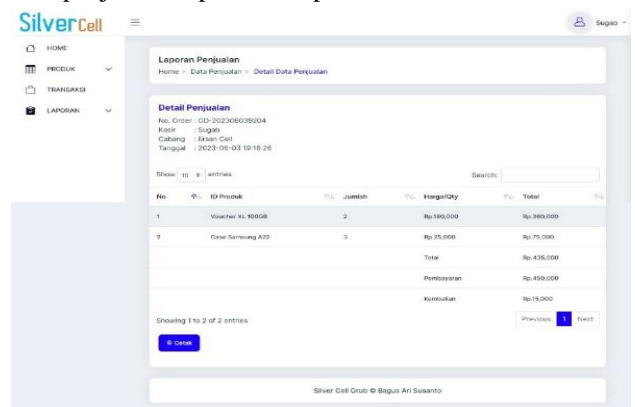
SilverCell

Sugao

HOME
PRODUK
TRANSAKSI
LAPORAN

Laporan Penjualan
Home > Data Penjualan > Detail Data Penjualan

Detail Penjualan
No. Order : OD-202306035204
Kasir : Sugao
Cabang : Ersan Cell
Tanggal : 2023-06-03 19:18:26

Show 10 entries

Search:

| No | ID Produk | Jumlah | Harga/Qty | Total |
|---|---|---|---|---|
| 1 | Voucher XL 100GB | 2 | Rp.180,000 | Rp.360,000 |
| 2 | Case Samsung A22 | 3 | Rp.25,000 | Rp.75,000 |
| | | | Total | Rp.435,000 |
| | | | Pembayaran | Rp.450,000 |
| | | | Kembalian | Rp.15,000 |

Showing 1 to 2 of 2 entries

Previous 1 Next

Cetak

Silver Cell Grub © Bagus Ari Susanto